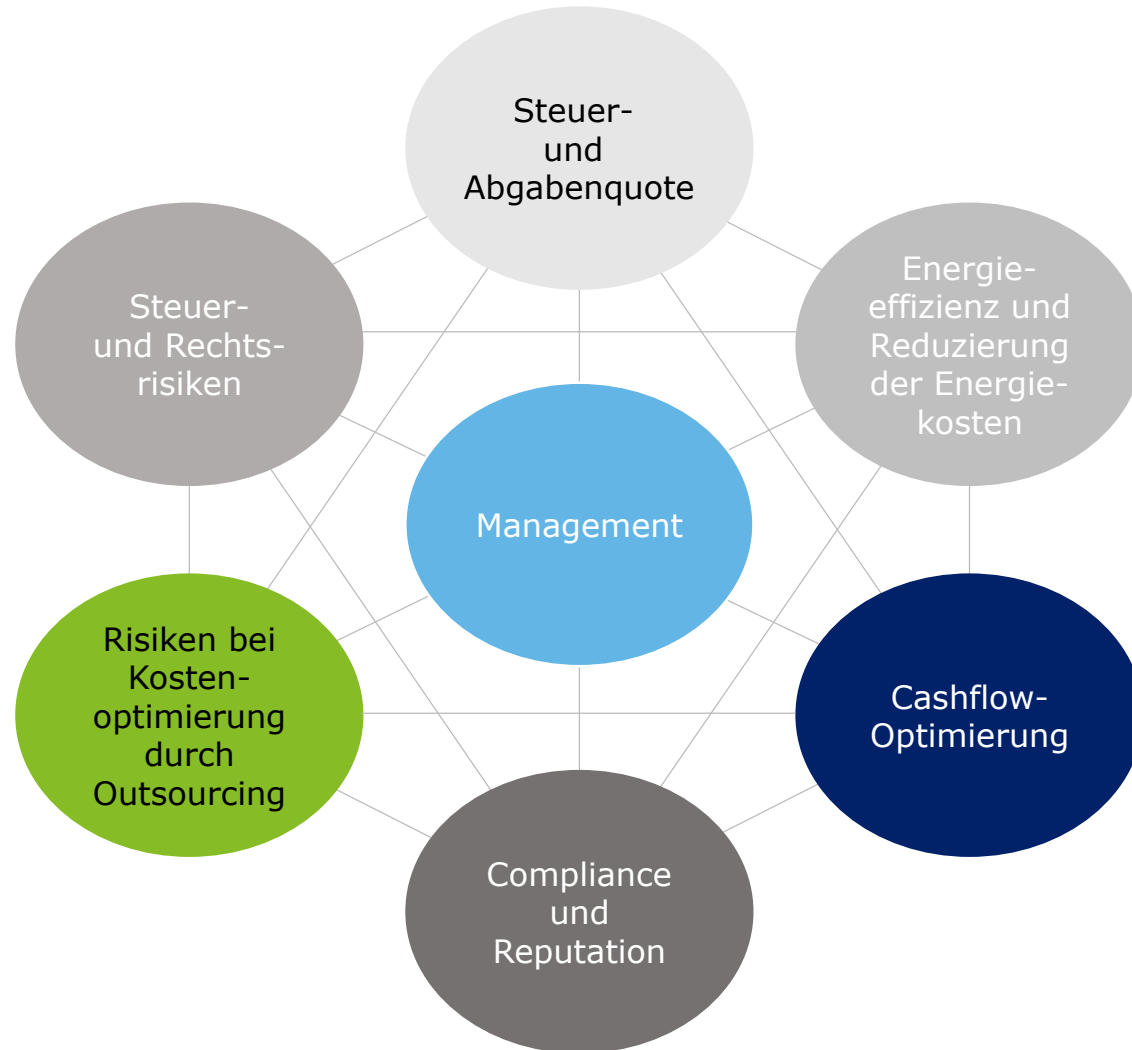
Steuer- und Abgabenquote

Steuer- und Rechtsrisiken

Energieeffizienz und Reduzierung der Energiekosten

Management

Risiken bei Kostenoptimierung durch Outsourcing

Cashflow-Optimierung

Compliance und Reputation